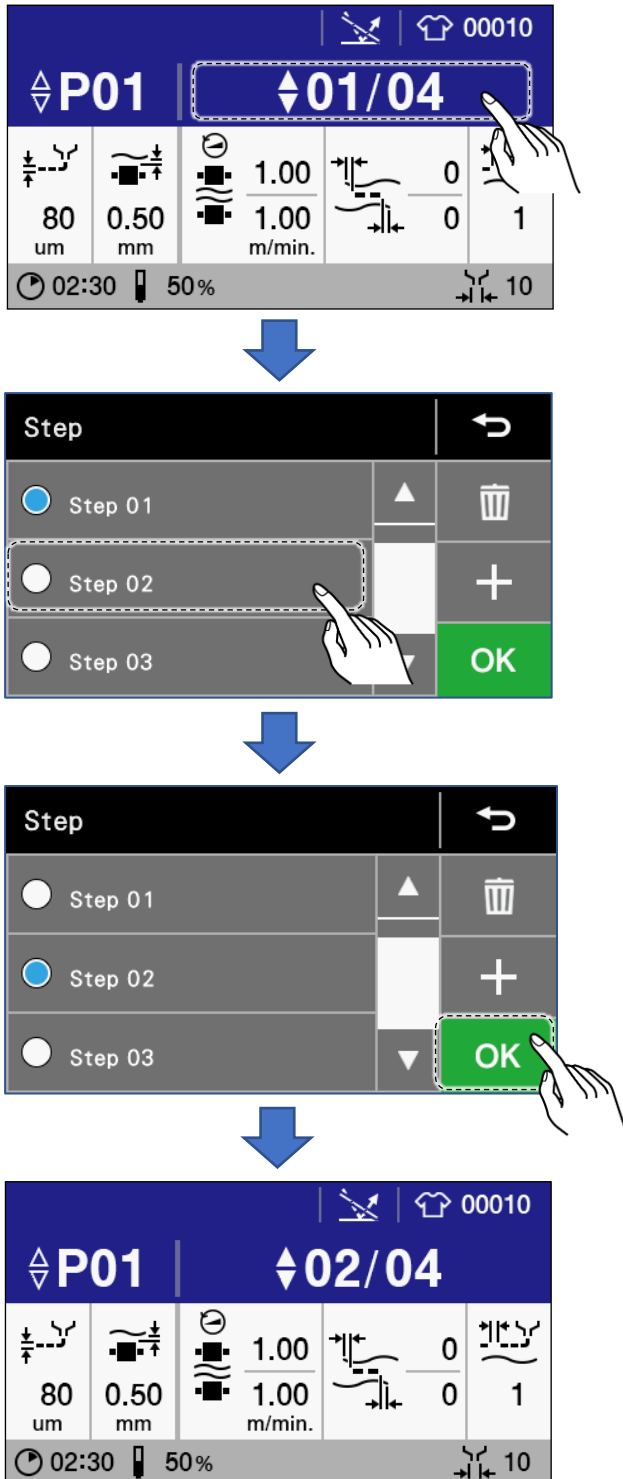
00010

P01 01/04

80 um | 0.50 mm | 1.00 1.00 m/min. | 0 0 | 1

02:30 50% 10

Step

Step 01

Step 02

Step 03

OK

Step

Step 01

Step 02

Step 03

OK

00010

P01 02/04

80 um | 0.50 mm | 1.00 1.00 m/min. | 0 0 | 1

02:30 50% 10